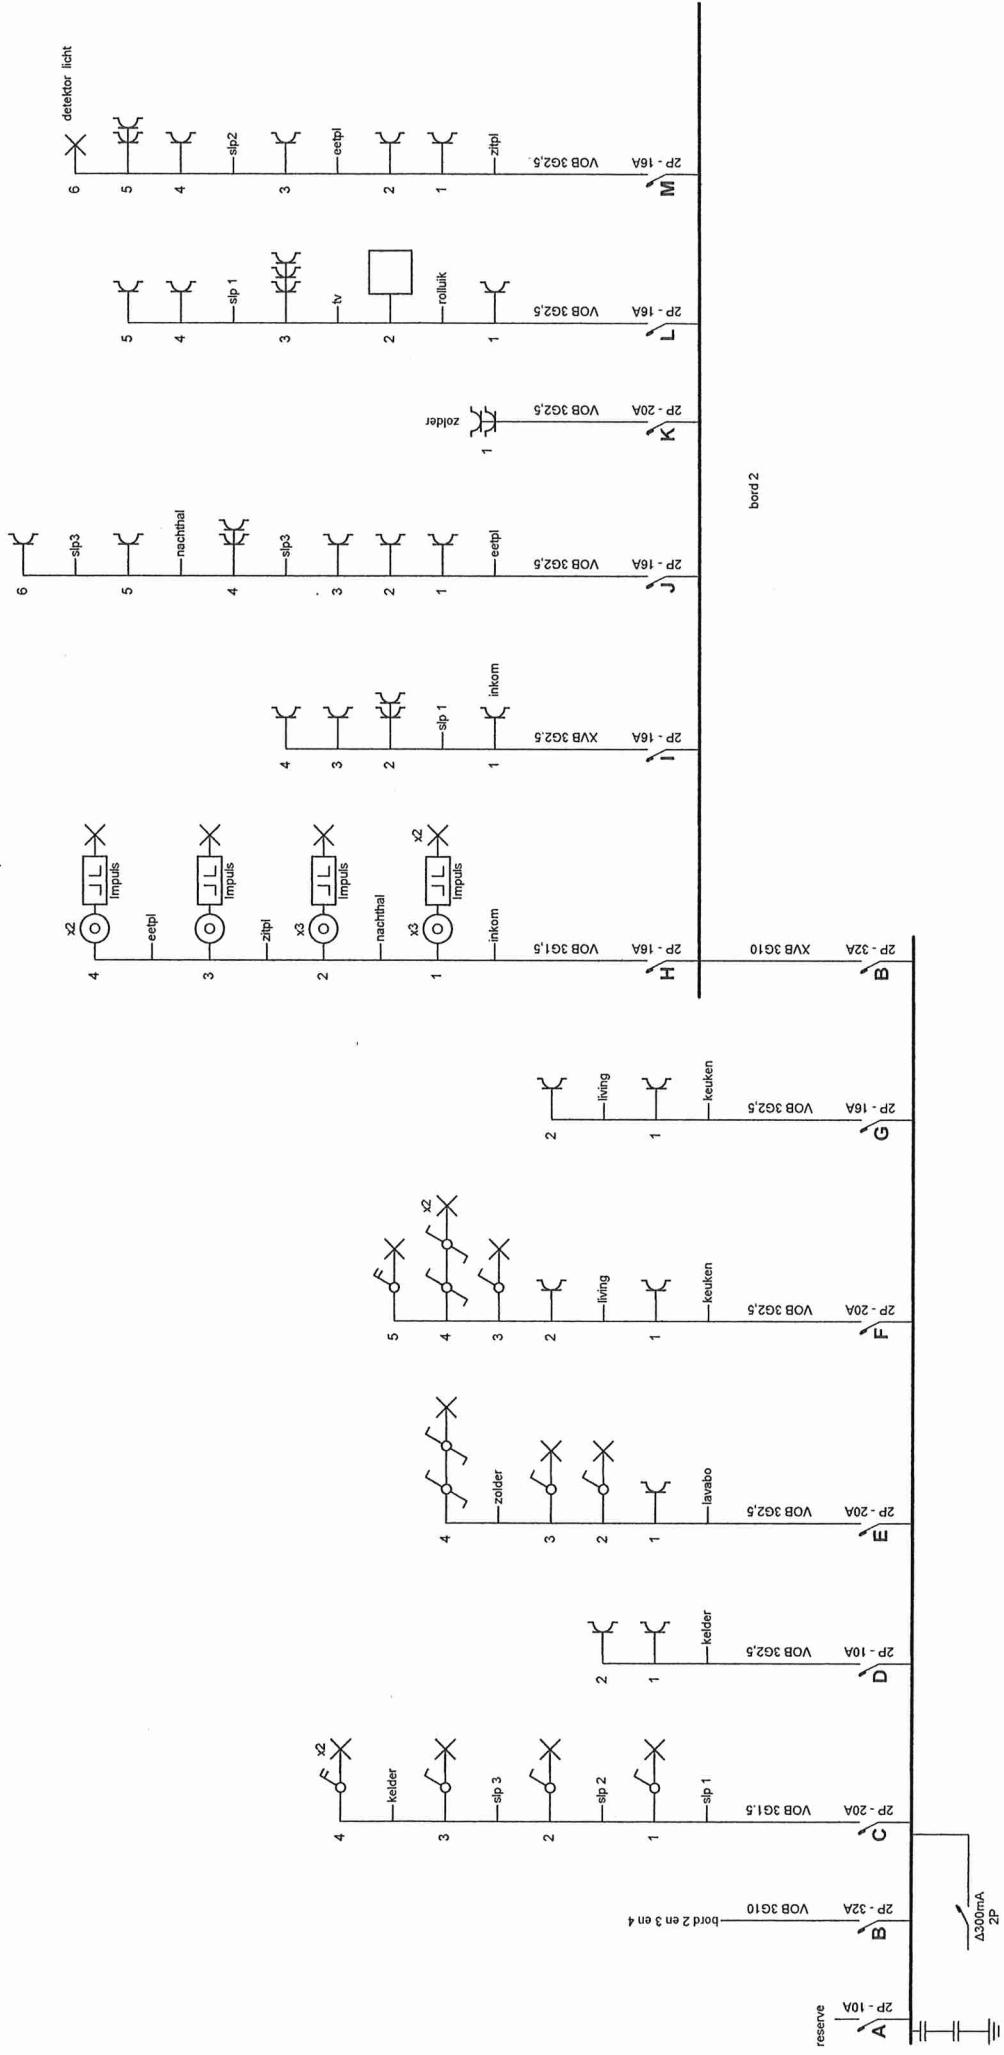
reserve
2P - 10A
A
bord 2 en 3 en 4
VOB 3G10
2P - 32A
B
Δ300mA
2P
2P - 20A
VOB 3G1,5
C
slp 1
1
slp 2
2
slp 3
3
kelder
4
x2
2P - 10A
VOB 3G2,5
D
kelder
1
2
2P - 20A
VOB 3G2,5
E
lavabo
1
2
3
zolder
4
2P - 20A
VOB 3G2,5
F
keuken
1
living
2
3
4
x2
5
2P - 16A
VOB 3G2,5
G
keuken
1
living
2
2P - 32A
XVB 3G10
B
2P - 16A
VOB 3G1,5
H
inkom
1
x3
Impuls
x2
nachthal
2
x3
Impuls
zitpl
3
Impuls
eetpl
4
x2
Impuls
2P - 16A
XVB 3G2,5
I
inkom
1
slp 1
2
3
4
2P - 16A
VOB 3G2,5
J
eetpl
1
2
3
slp3
4
nachthal
5
slp3
6
bord 2
2P - 20A
VOB 3G2,5
K
1
zolder
2P - 16A
VOB 3G2,5
L
1
rolluik
2
tv
3
slp 1
4
5
2P - 16A
VOB 3G2,5
M
zitpl
1
2
eetpl
3
slp2
4
5
6
detektor licht